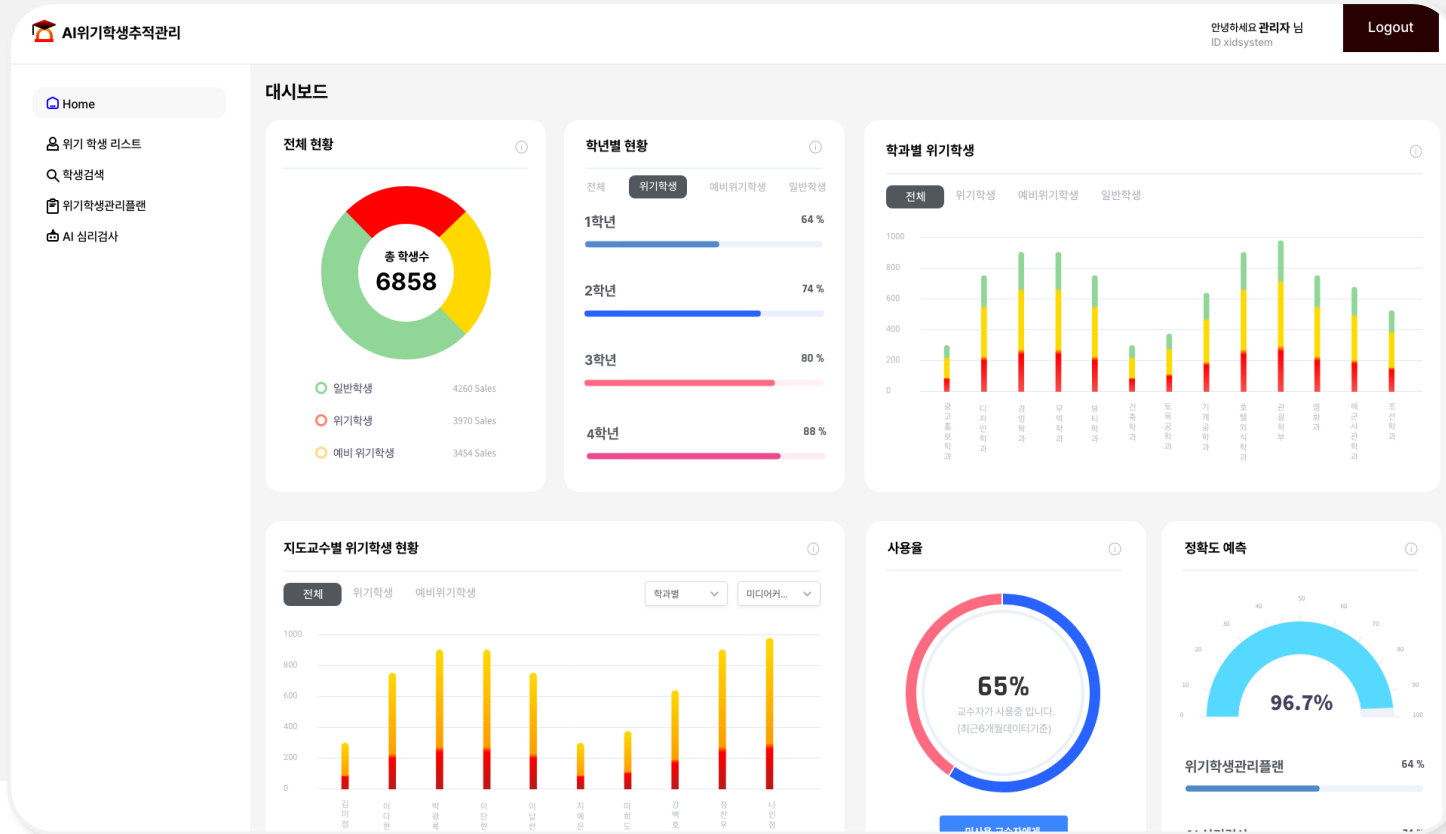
AI위기학생추적관리

안녕하세요 관리자 님
ID xidsystem

Logout

Home
위기 학생 리스트
학생검색
위기학생관리플랜
AI 심리검사

대시보드

전체 현황

총 학생수
6858

일반학생 4260 Sales
위기학생 3970 Sales
예비 위기학생 3454 Sales

학년별 현황

전체 위기학생 예비위기학생 일반학생

1학년 64 %
2학년 74 %
3학년 80 %
4학년 88 %

학과별 위기학생

전체 위기학생 예비위기학생 일반학생

1000
800
600
400
200
0

광고홍보학과
디자인학과
경영학과
무역학과
뷰티학과
건축학과
토목공학과
기계공학과
호텔외식학과
관광학부
영화과
해군사관학과
조선학과

지도교수별 위기학생 현황

전체 위기학생 예비위기학생

학과별
미디어커...

1000
800
600
400
200
0

김미정
이다현
박광욱
이단현
이납선
지예은
마희도
강백호
정한우
나민정

사용율

65%
교수자가 사용중 입니다.
(최근6개월데이터기준)

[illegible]

정확도 예측

0
10
20
30
40
50
60
70
80
90
100

96.7%

위기학생관리플랜 64 %

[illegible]